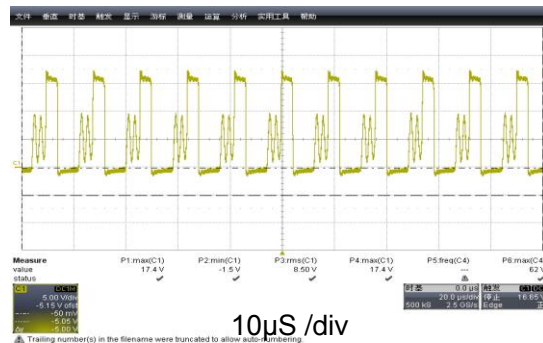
文件 垂直 时基 触发 显示 游标 测量 运算 分析 实用工具 帮助

C1

Measure P1:max(C1) P2:min(C1) P3:rms(C1) P4:max(C1) P5:freq(C4) P6:max(C4)
value 17.4 V -1.5 V 8.50 V 17.4 V --- 62 V
status

C1 DC1M
5.00 V/div
-5.15 V ofst
-50 mV
-5.05 V
-5.00 V

时基 0.0 µs 触发 C1 DC
20.0 µs/div 停止 16.65 V
500 kS 2.5 GS/s Edge 正

10µS /div

Trailing number(s) in the filename were truncated to allow auto-numbering.